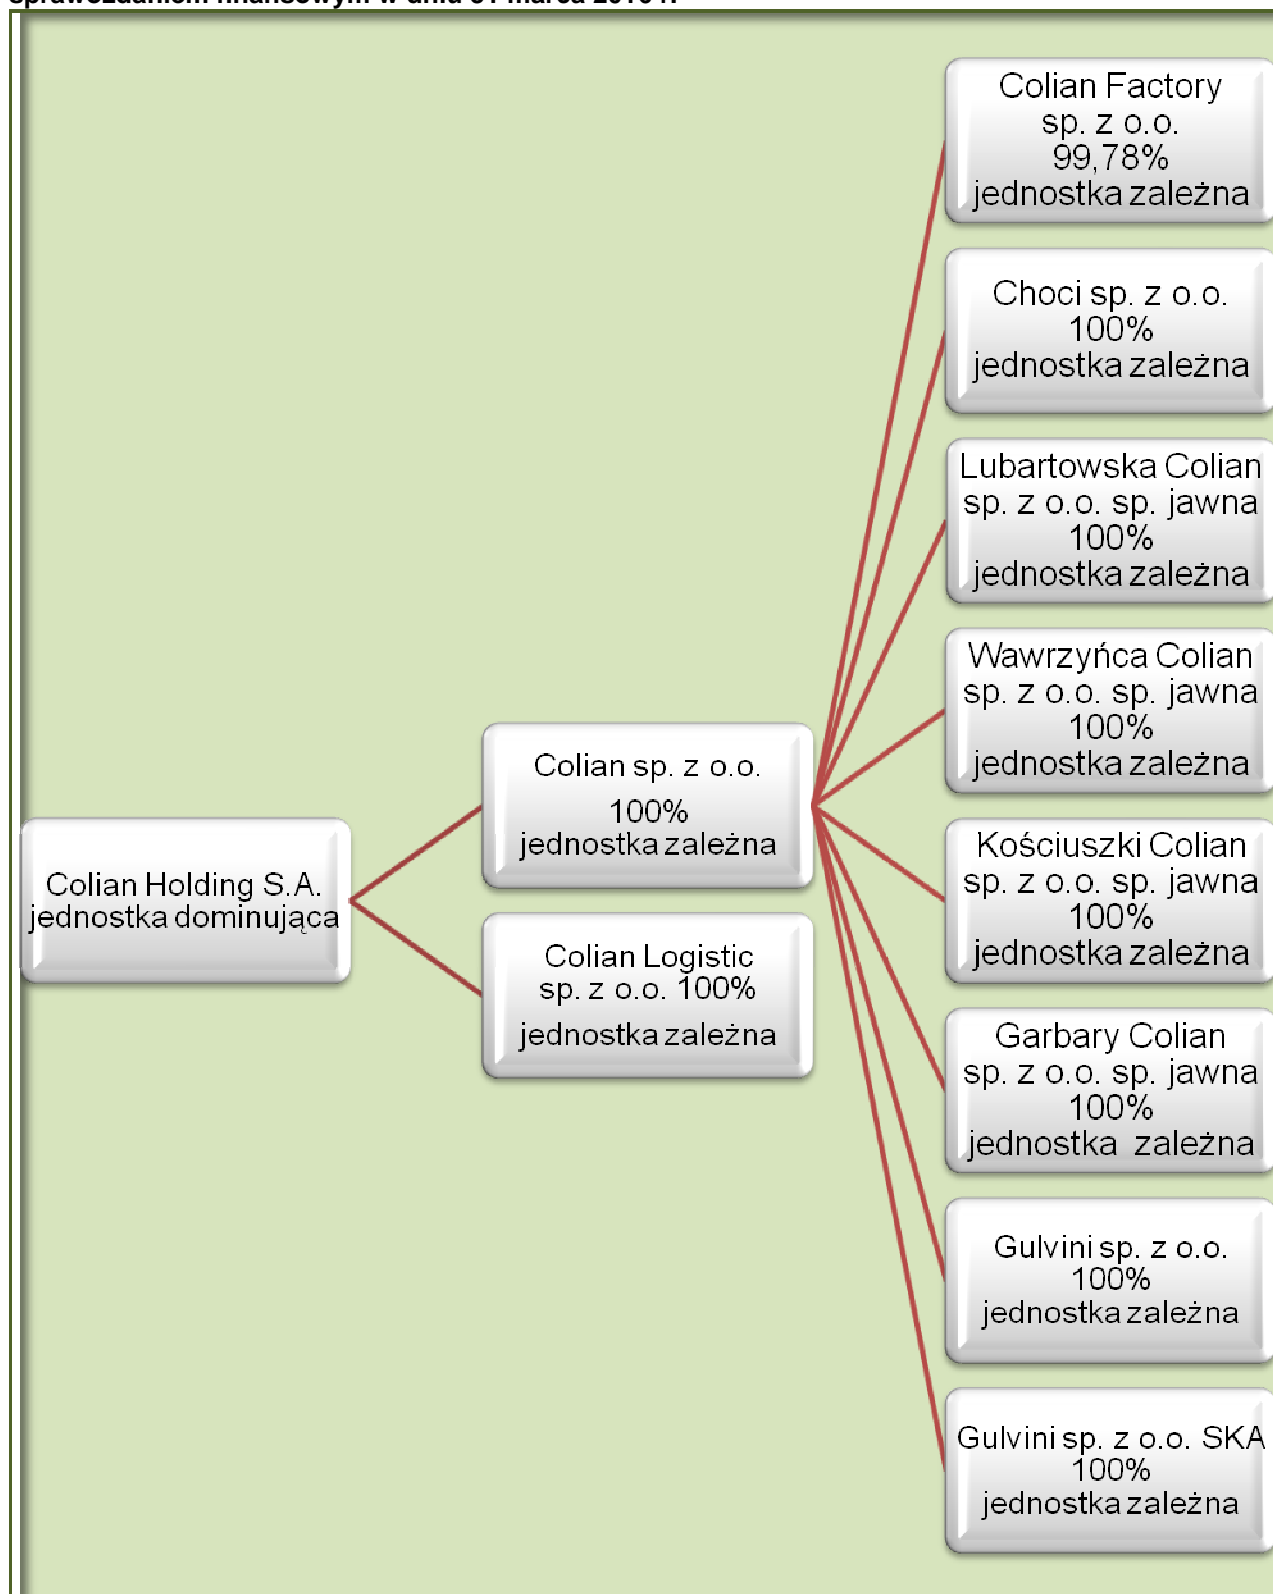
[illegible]

Colian Holding S.A. jednostka dominująca

Colian sp. z o.o. 100% jednostka zależna

Colian Logistic sp. z o.o. 100% jednostka zależna

Colian Factory sp. z o.o. 99,78% jednostka zależna

Choci sp. z o.o. 100% jednostka zależna

Lubartowska Colian sp. z o.o. sp. jawna 100% jednostka zależna

Wawrzyńca Colian sp. z o.o. sp. jawna 100% jednostka zależna

Kościuszki Colian sp. z o.o. sp. jawna 100% jednostka zależna

Garbary Colian sp. z o.o. sp. jawna 100% jednostka zależna

Gulvini sp. z o.o. 100% jednostka zależna

Gulvini sp. z o.o. SKA 100% jednostka zależna